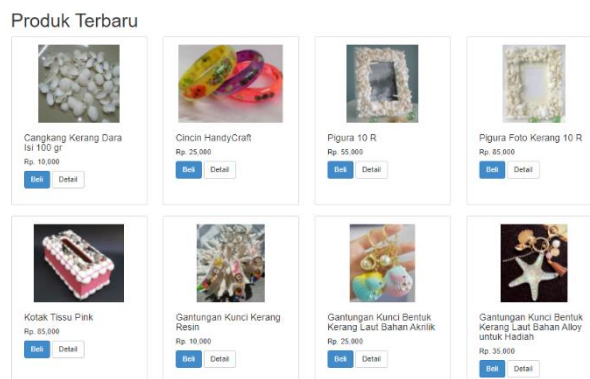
Produk Terbaru

Cangkang Kerang Dara Isi 100 gr
Rp. 10,000
Beli Detail

Cincin HandyCraft
Rp. 25,000
Beli Detail

Pigura 10 R
Rp. 55,000
Beli Detail

Pigura Foto Kerang 10 R
Rp. 85,000
Beli Detail

Kotak Tissu Pink
Rp. 85,000
Beli Detail

Gantungan Kunci Kerang Resin
Rp. 10,000
Beli Detail

Gantungan Kunci Bentuk Kerang Laut Bahan Akrilik
Rp. 25,000
Beli Detail

Gantungan Kunci Bentuk Kerang Laut Bahan Alloy untuk Hadiah
Rp. 35,000
Beli Detail